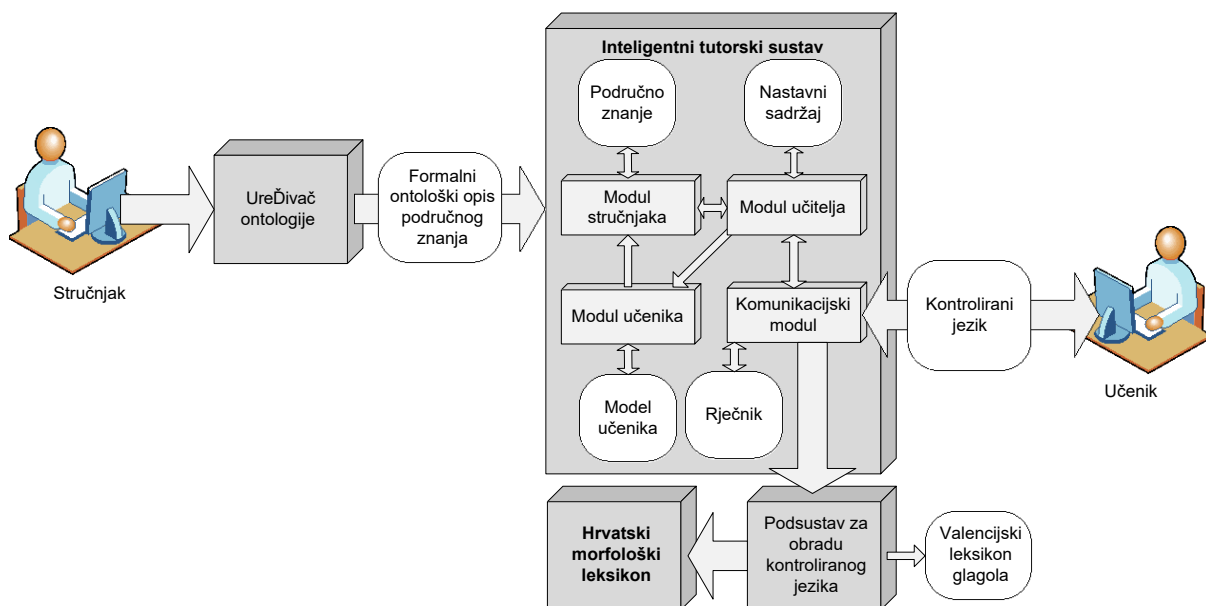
Stručnjak

UreĐivač ontologije

Formalni ontološki opis područnog znanja

Inteligentni tutorski sustav

Područno znanje

Nastavni sadržaj

Modul stručnjaka

Modul učitelja

Modul učenika

Komunikacijski modul

Model učenika

Rječnik

Kontrolirani jezik

Učenik

Hrvatski morfološki leksikon

Podsustav za obradu kontroliranog jezika

Valencijski leksikon glagola